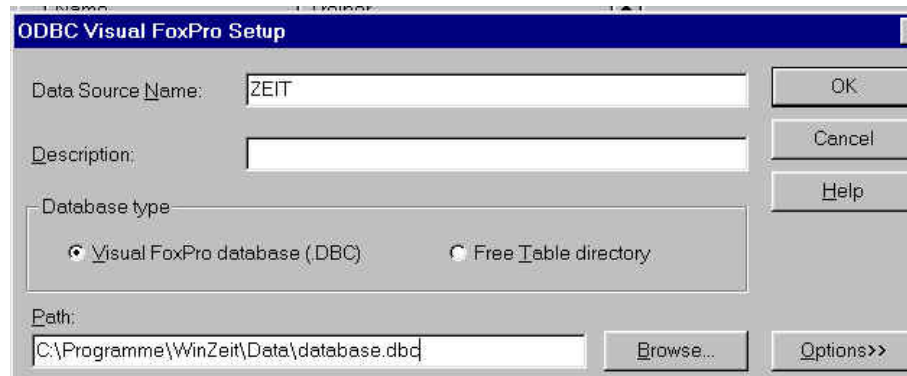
ODBC Visual FoxPro Setup

Data Source Name: ZEIT

Description:

OK

Cancel

Help

Database type

Visual FoxPro database (.DBC)

Free Table directory

Path:

C:\Programme\WinZeit\Data\database.dbc

Browse...

Options>>